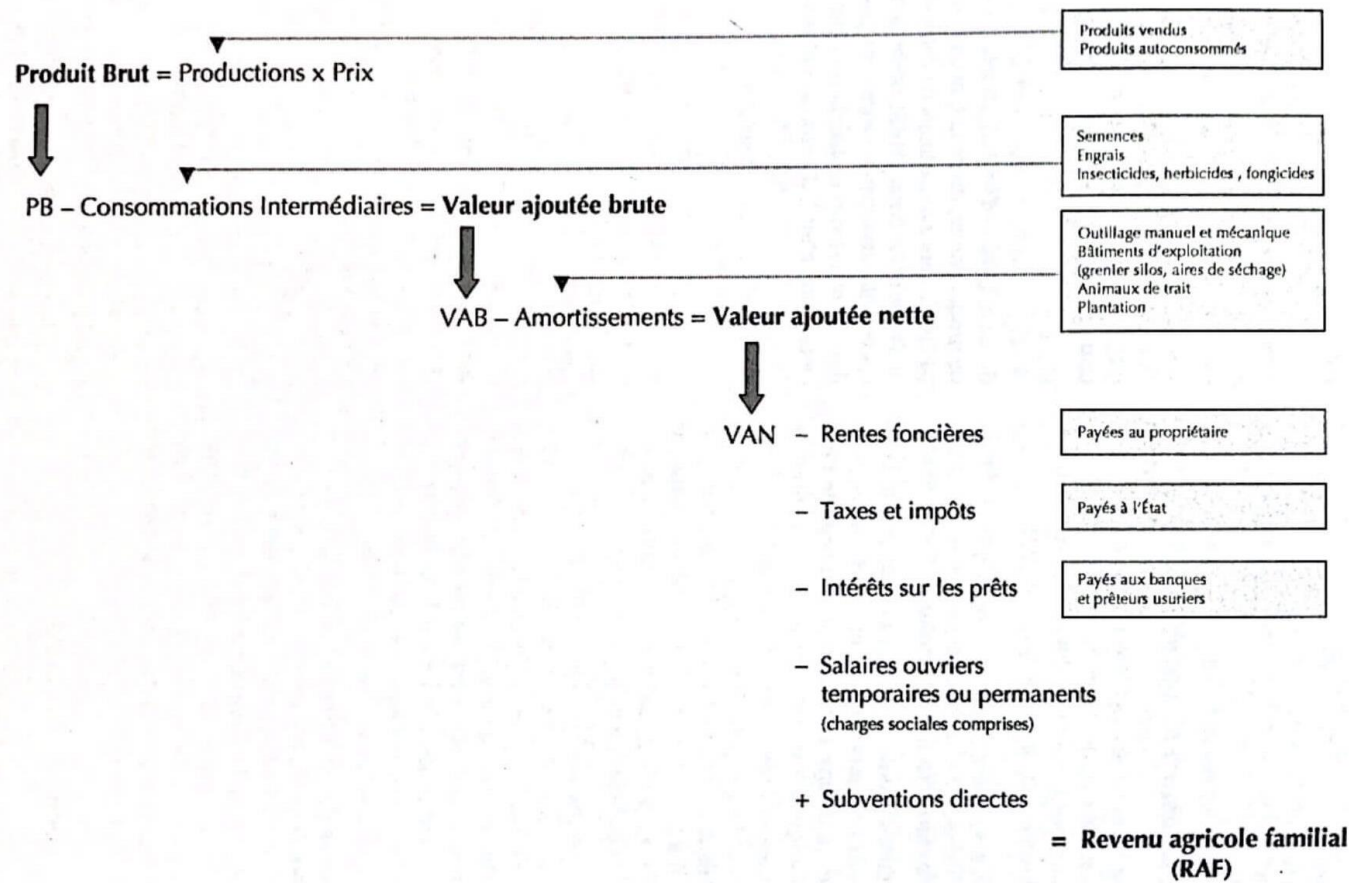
Produits vendus
Produits autoconsommés

**Produit Brut** = Productions x Prix

Semences
Engrais
Insecticides, herbicides , fongicides

PB – Consommations Intermédiaires = **Valeur ajoutée brute**

Outillage manuel et mécanique
Bâtiments d'exploitation
(grenier silos, aires de séchage)
Animaux de trait
Plantation

VAB – Amortissements = **Valeur ajoutée nette**

VAN – Rentes foncières

Payées au propriétaire

– Taxes et impôts

Payés à l'État

– Intérêts sur les prêts

Payés aux banques
et prêteurs usuriers

– Salaires ouvriers temporaires ou permanents
(charges sociales comprises)

+ Subventions directes

= **Revenu agricole familial (RAF)**